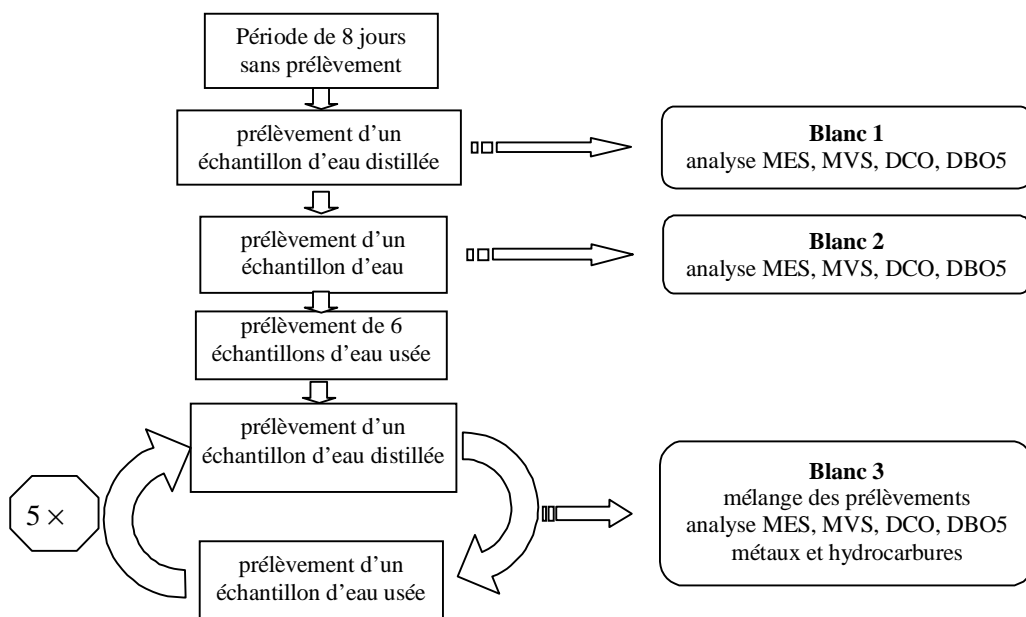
Période de 8 jours sans prélèvement

prélèvement d'un échantillon d'eau distillée

**Blanc 1**
analyse MES, MVS, DCO, DBO5

prélèvement d'un échantillon d'eau

**Blanc 2**
analyse MES, MVS, DCO, DBO5

prélèvement de 6 échantillons d'eau usée

prélèvement d'un échantillon d'eau distillée

5 ×

**Blanc 3**
mélange des prélèvements
analyse MES, MVS, DCO, DBO5
métaux et hydrocarbures

prélèvement d'un échantillon d'eau usée